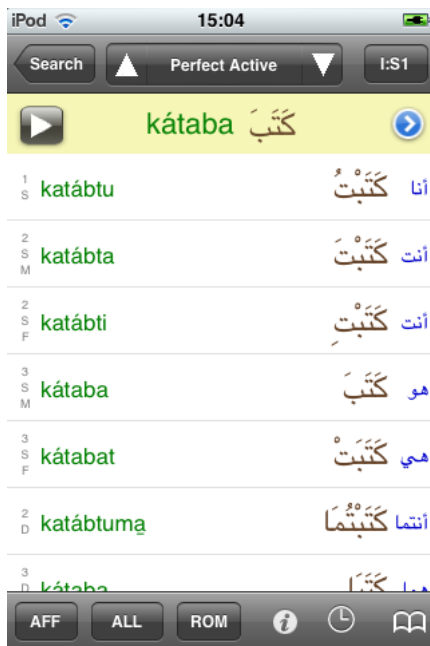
iPod 15:04

Search ▲ Perfect Active ▼ I:S1

káṭaba كَتَبَ

1 S katábtu كَتَبْتُ أنا

2 S M katábta كَتَبْتَ أنت

2 S F katábti كَتَبْتِ أنت

3 S M káṭaba كَتَبَ هو

3 S F káṭabat كَتَبَتْ هي

2 D katábtuma كَتَبْتُمَا أنتما

3 D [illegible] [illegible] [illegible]

AFF ALL ROM